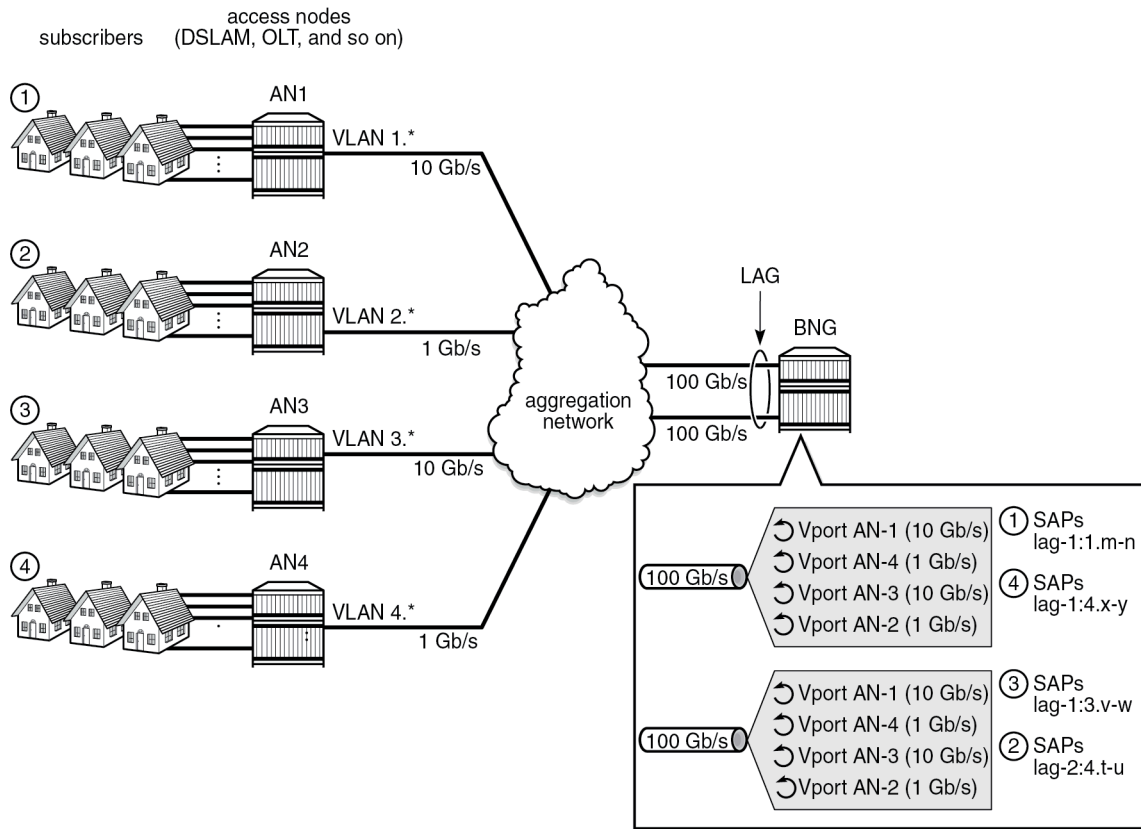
subscribers

access nodes
(DSLAM, OLT, and so on)

①

AN1

VLAN 1.*

10 Gb/s

②

AN2

VLAN 2.*

1 Gb/s

③

AN3

VLAN 3.*

10 Gb/s

④

AN4

VLAN 4.*

1 Gb/s

aggregation network

LAG

BNG

100 Gb/s

100 Gb/s

100 Gb/s

Vport AN-1 (10 Gb/s)
Vport AN-4 (1 Gb/s)
Vport AN-3 (10 Gb/s)
Vport AN-2 (1 Gb/s)

① SAPs
lag-1:1.m-n

④ SAPs
lag-1:4.x-y

100 Gb/s

Vport AN-1 (10 Gb/s)
Vport AN-4 (1 Gb/s)
Vport AN-3 (10 Gb/s)
Vport AN-2 (1 Gb/s)

③ SAPs
lag-1:3.v-w

② SAPs
lag-2:4.t-u